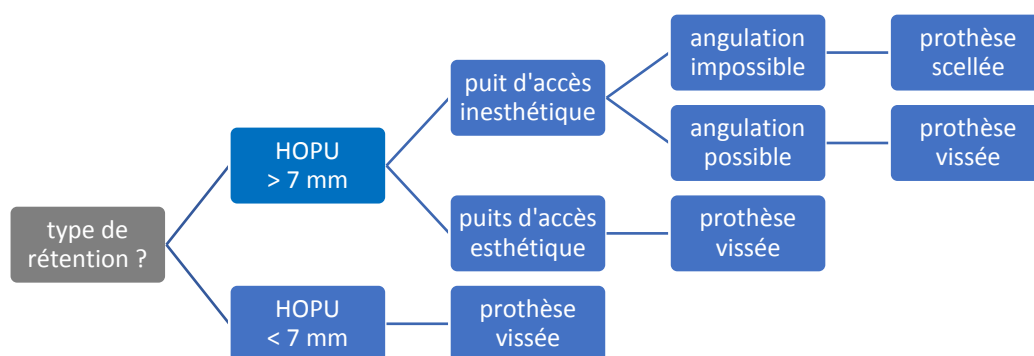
type de rétention ?

HOPU > 7 mm

puit d'accès inesthétique

angulation impossible

prothèse scellée

angulation possible

prothèse vissée

puits d'accès esthétique

prothèse vissée

HOPU < 7 mm

prothèse vissée